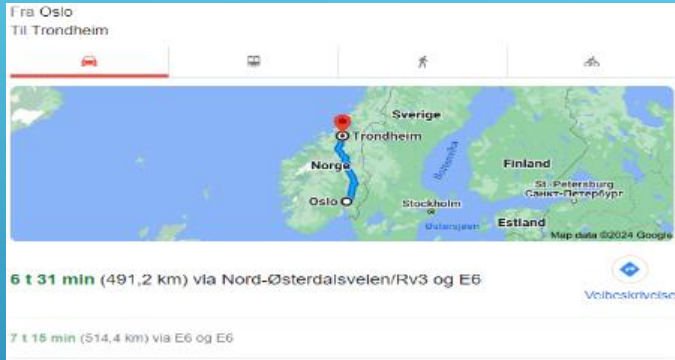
Fra Oslo
Til Trondheim

Trondheim
Sverige
Norge
Finland
St. Petersburg
Санкт-Петербург
Oslo
Stockholm
Estland
Botnviken
Østersjøen
Map data ©2024 Google

6 t 31 min (491,2 km) via Nord-Østerdalsvelen/Rv3 og E6

Veibeskrivelse

7 t 15 min (514,4 km) via E6 og E6